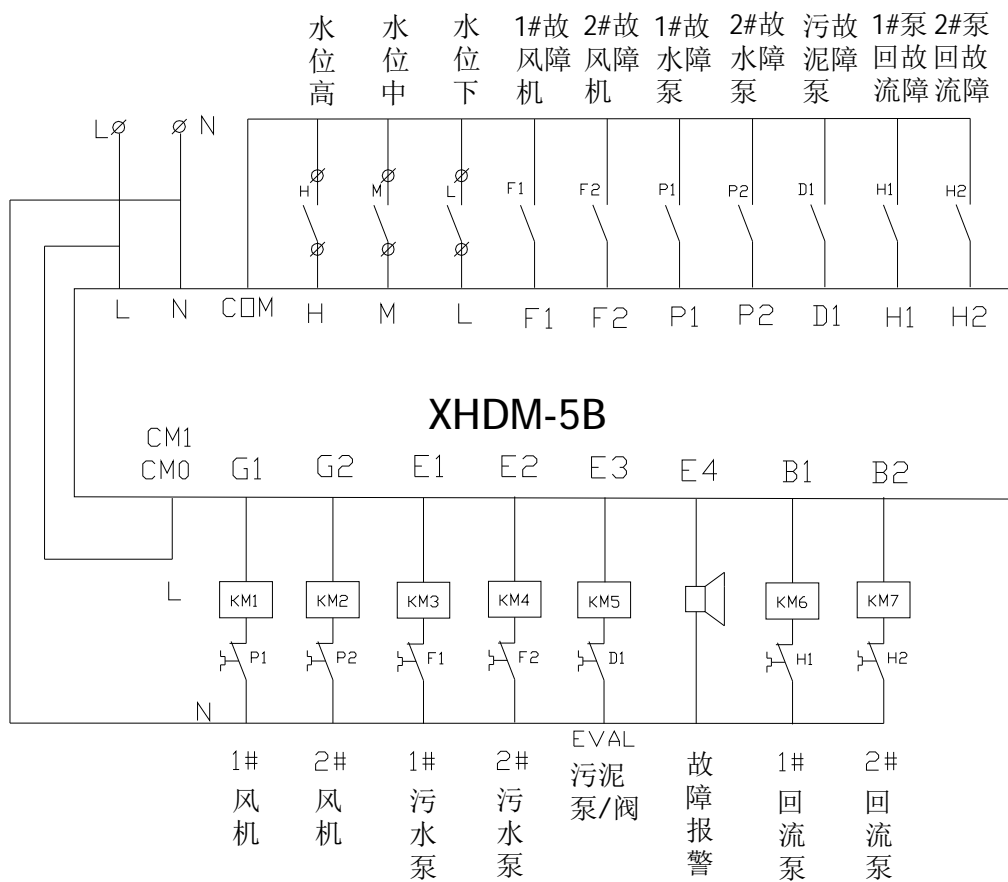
水位高 水位中 水位下 1#风机故障 2#风机故障 1#水泵故障 2#水泵故障 污泥泵故障 1#泵回流故障 2#泵回流故障

L⌀ ⌀N

H M L F1 F2 P1 P2 D1 H1 H2

L N COM H M L F1 F2 P1 P2 D1 H1 H2

XHDM-5B

CM1
CM0 G1 G2 E1 E2 E3 E4 B1 B2

L

KM1 KM2 KM3 KM4 KM5 KM6 KM7

P1 P2 F1 F2 D1 H1 H2

N

EVAL

1# 风机
2# 风机
1# 污水泵
2# 污水泵
污泥泵/阀
故障报警
1# 回流泵
2# 回流泵